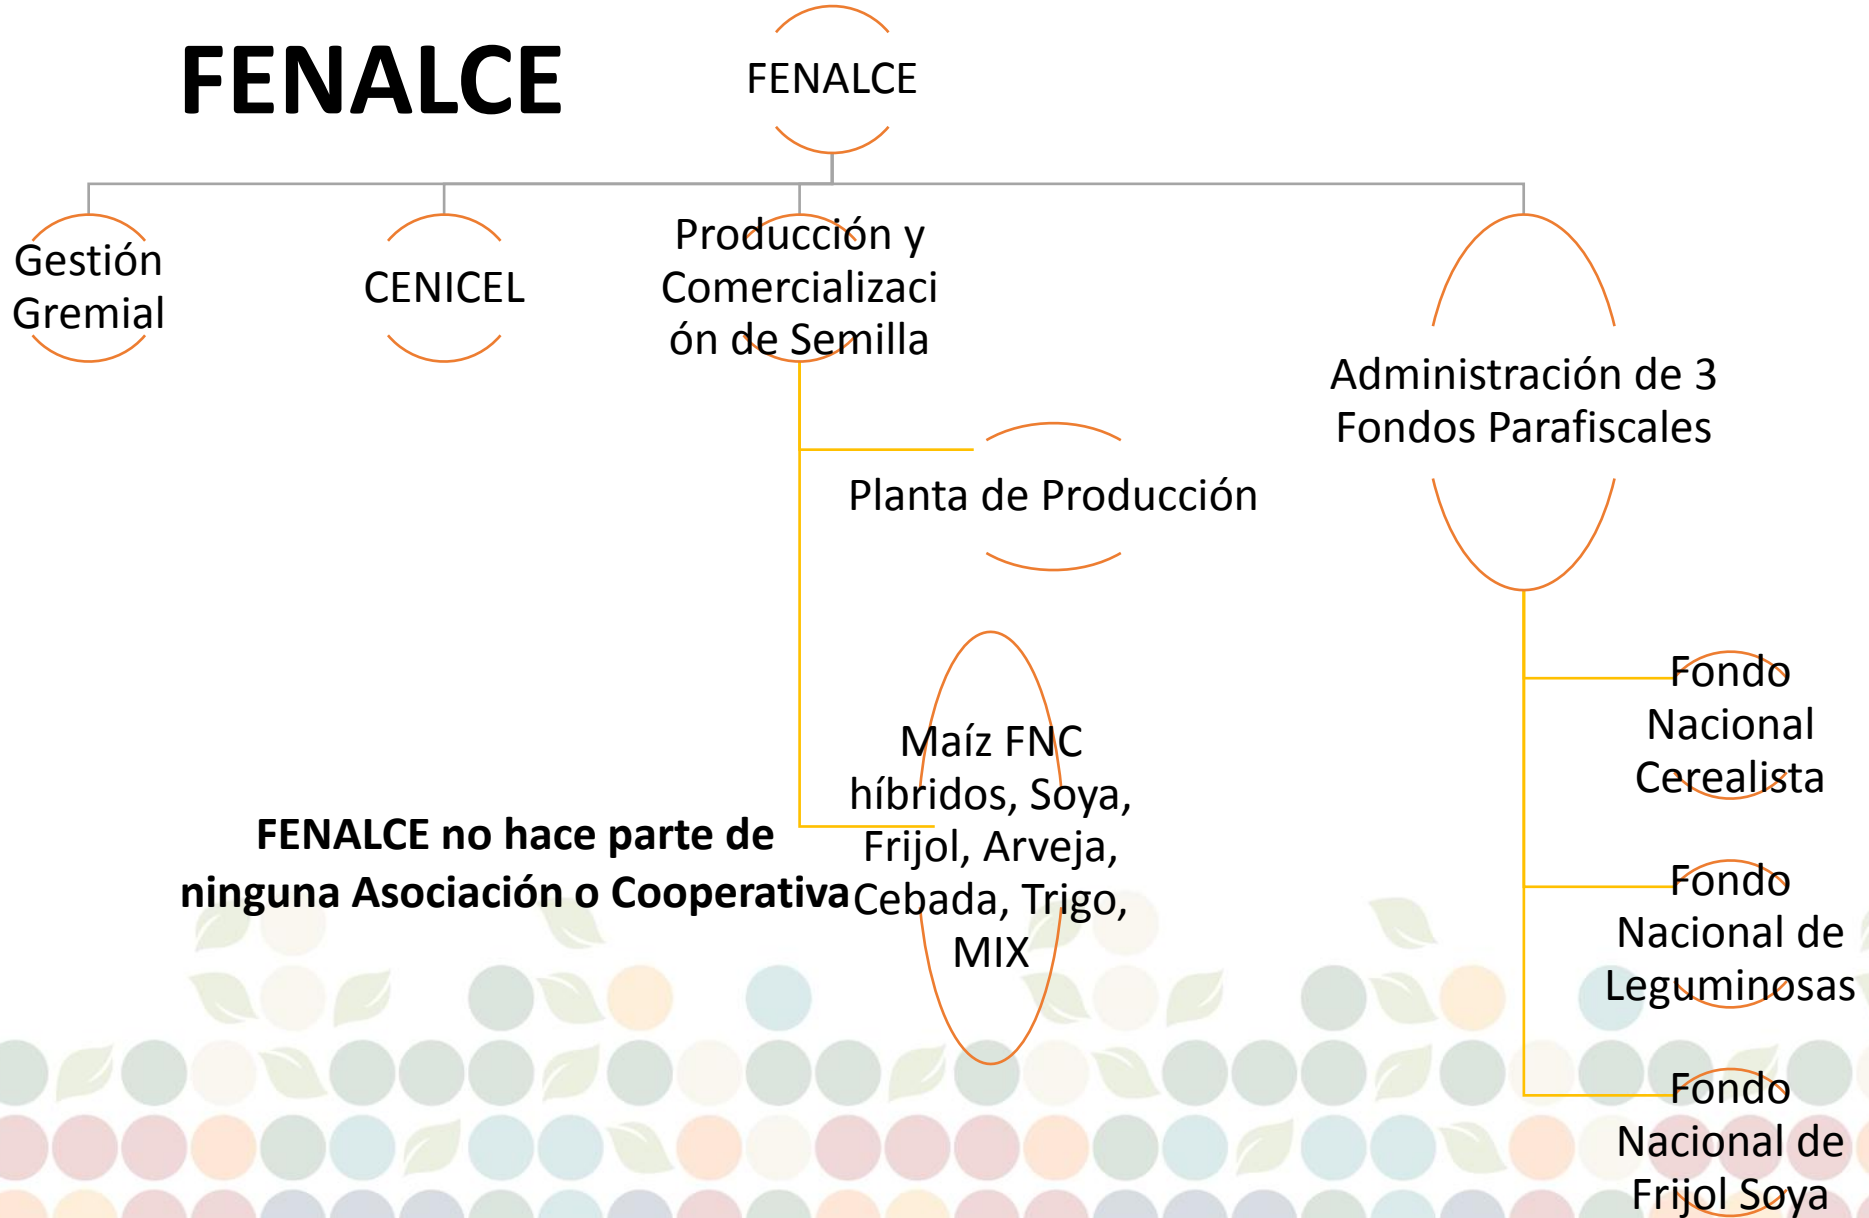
FENALCE

FENALCE

Gestión Gremial

CENICEL

Producción y Comercialización de Semilla

Administración de 3 Fondos Parafiscales

Planta de Producción

Maíz FNC híbridos, Soya, Frijol, Arveja, Cebada, Trigo, MIX

Fondo Nacional Cerealista

Fondo Nacional de Leguminosas

Fondo Nacional de Frijol Soya

FENALCE no hace parte de ninguna Asociación o Cooperativa